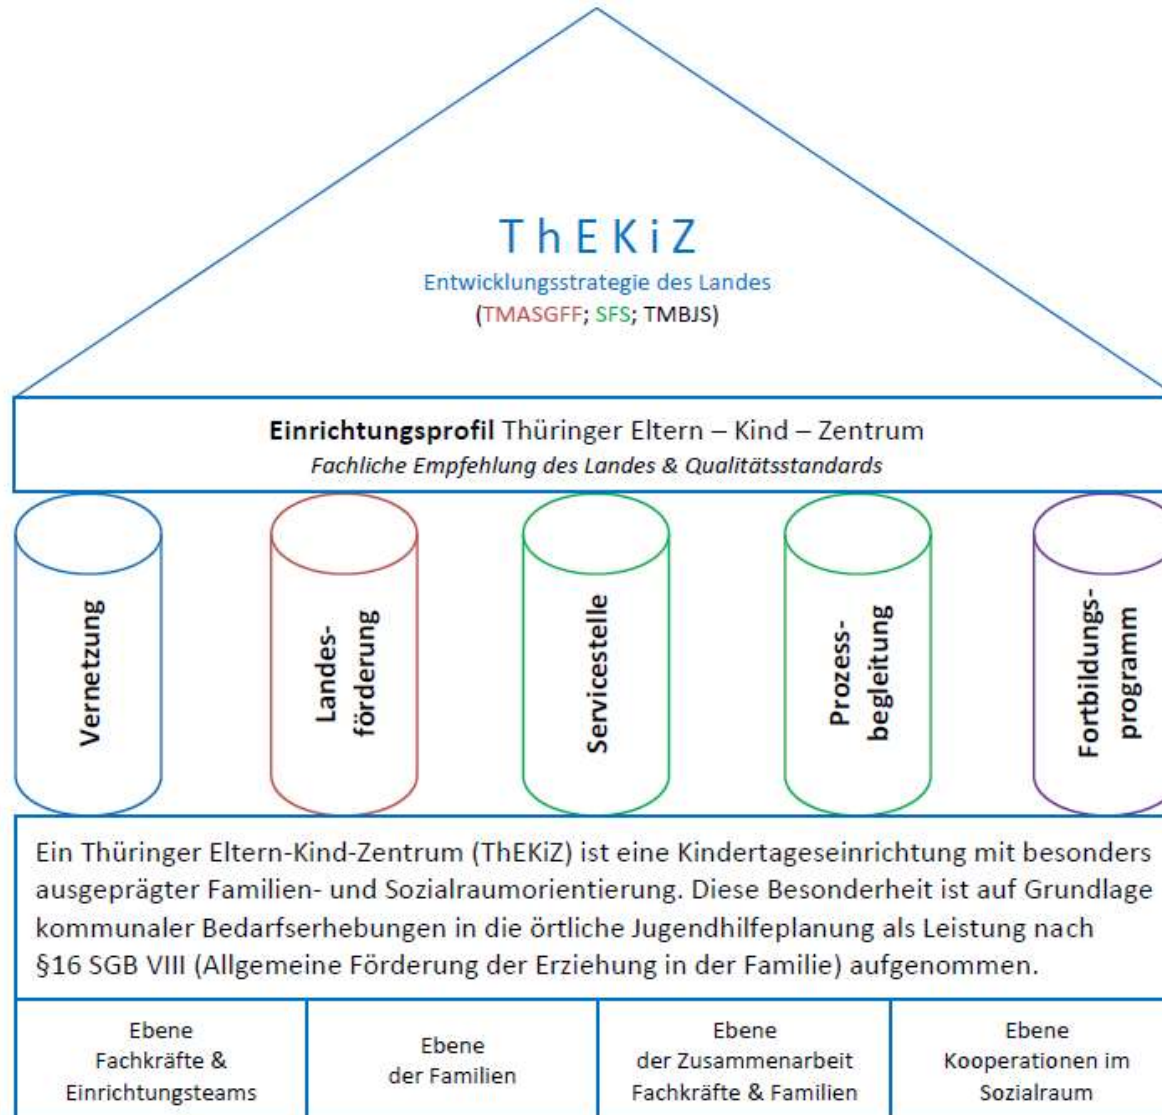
ThEKiZ
Entwicklungsstrategie des Landes
(TMASGFF; SFS; TMBJS)

**Einrichtungsprofil** Thüringer Eltern – Kind – Zentrum
*Fachliche Empfehlung des Landes & Qualitätsstandards*

Vernetzung

Landesförderung

Servicestelle

Prozessbegleitung

Fortbildungsprogramm

Ein Thüringer Eltern-Kind-Zentrum (ThEKiZ) ist eine Kindertageseinrichtung mit besonders ausgeprägter Familien- und Sozialraumorientierung. Diese Besonderheit ist auf Grundlage kommunaler Bedarfserhebungen in die örtliche Jugendhilfeplanung als Leistung nach §16 SGB VIII (Allgemeine Förderung der Erziehung in der Familie) aufgenommen.

| Ebene Fachkräfte & Einrichtungsteams | Ebene der Familien | Ebene der Zusammenarbeit Fachkräfte & Familien | Ebene Kooperationen im Sozialraum |
|---|---|---|---|